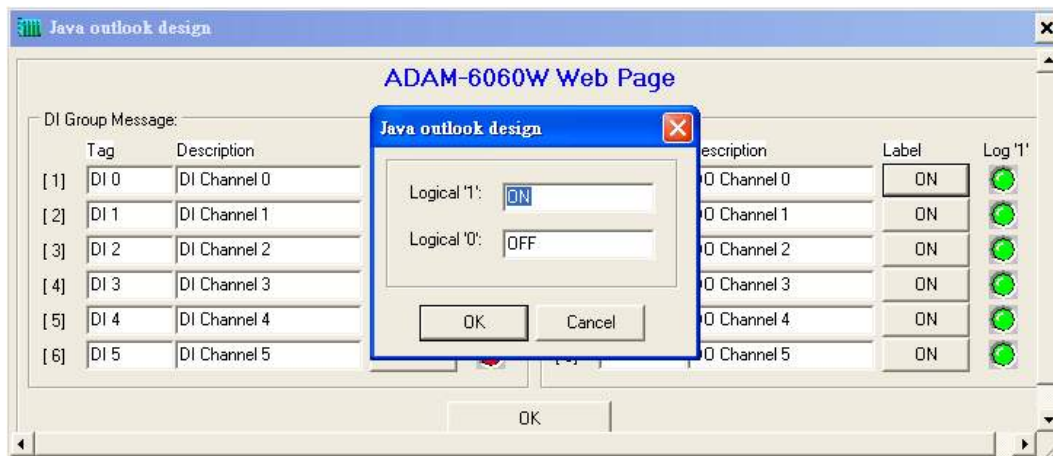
Java outlook design

ADAM-6060W Web Page

DI Group Message:

| | Tag | Description |
|---|---|---|
| [1] | DI 0 | DI Channel 0 |
| [2] | DI 1 | DI Channel 1 |
| [3] | DI 2 | DI Channel 2 |
| [4] | DI 3 | DI Channel 3 |
| [5] | DI 4 | DI Channel 4 |
| [6] | DI 5 | DI Channel 5 |

Java outlook design

Logical '1': ON

Logical '0': OFF

OK Cancel

| escription | Label | Log '1' |
|---|---|---|
| O Channel 0 | ON | |
| O Channel 1 | ON | |
| O Channel 2 | ON | |
| O Channel 3 | ON | |
| O Channel 4 | ON | |
| O Channel 5 | ON | |

OK